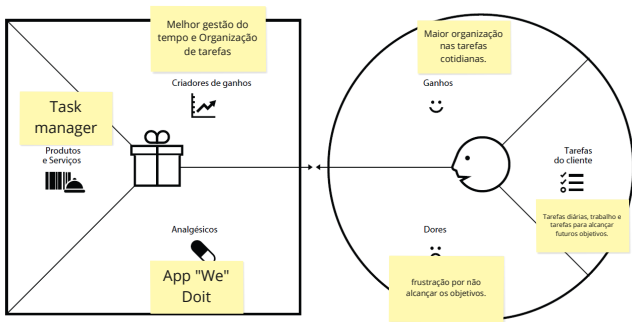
Melhor gestão do tempo e Organização de tarefas

Criadores de ganhos

Task manager

Produtos e Serviços

Analgésicos

App "We" Doit

Maior organização nas tarefas cotidianas.

Ganhos

Tarefas do cliente

Tarefas diárias, trabalho e tarefas para alcançar futuros objetivos.

Dores

frustração por não alcançar os objetivos.